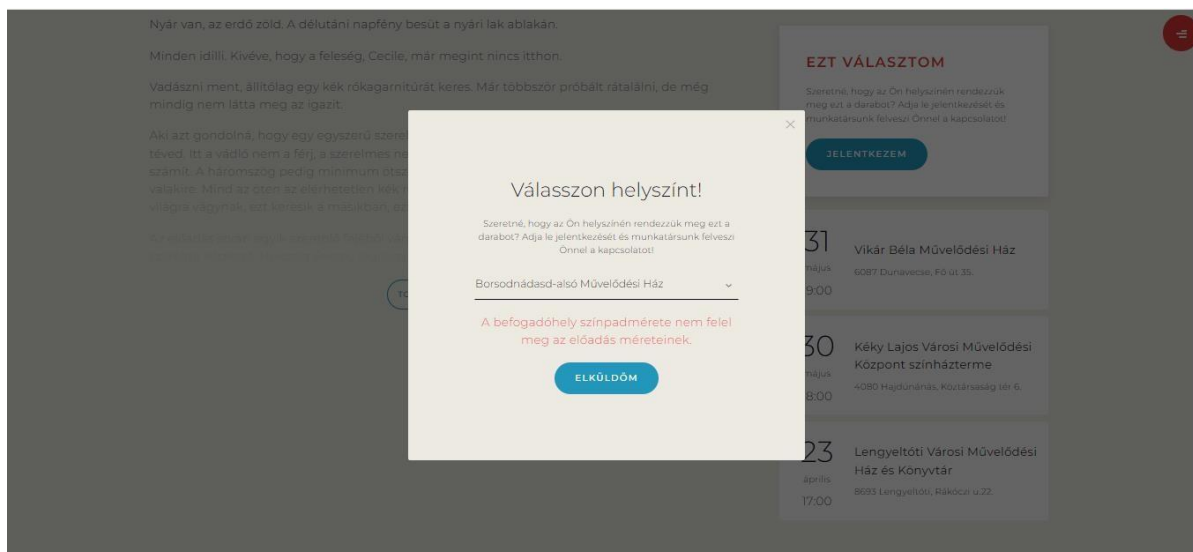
Nyár van, az erdő zöld. A délutáni napfény besüt a nyári lak ablakán.

Minden idilli. Kivéve, hogy a feleség, Cecile, már megint nincs itthon.

Vadászni ment, állítólag egy kék rókagarnitúrát keres. Már többször próbált rátalálni, de még mindig nem látta meg az igazit.

Aki azt gondolná, hogy egy egyszerű szere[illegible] téved. Itt a vádló nem a férj, a szerelmes ne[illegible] számít. A háromszög pedig minimum ötsz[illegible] valakire. Mind az öten az elérhetetlen kék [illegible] világos vágynak, ezt keresik a másikban, az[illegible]

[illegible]

TO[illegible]

EZT VÁLASZTOM

Szeretné, hogy az Ön helyszínén rendezzük meg ezt a darabot? Adja le jelentkezését és munkatársunk felveszi Önnel a kapcsolatot!

JELENTKEZEM

31
május
19:00
Vikár Béla Művelődési Ház
6087 Dunavecse, Fő út 35.

30
május
18:00
Kéky Lajos Városi Művelődési Központ színházterme
4080 Hajdúnánás, Köztársaság tér 6.

23
április
17:00
Lengyeltóti Városi Művelődési Ház és Könyvtár
8693 Lengyeltóti, Rákóczi u.22.

×

Válasszon helyszínt!

Szeretné, hogy az Ön helyszínén rendezzük meg ezt a darabot? Adja le jelentkezését és munkatársunk felveszi Önnel a kapcsolatot!

Borsodnádasd-alsó Művelődési Ház

A befogadóhely színpadmérete nem felel meg az előadás méreteinek.

ELKÜLDÖM